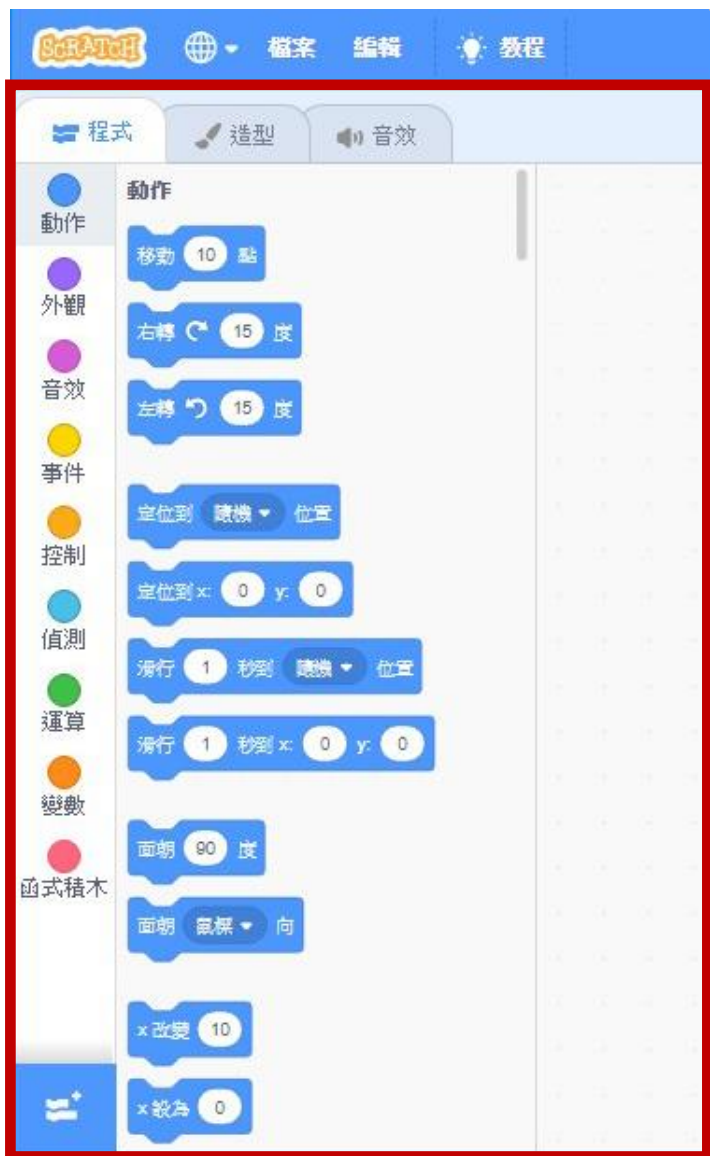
SCRATCH 檔案 編輯 教程

程式 造型 音效

動作
外觀
音效
事件
控制
偵測
運算
變數
函式積木

動作

移動 10 點
右轉 15 度
左轉 15 度
定位到 隨機 位置
定位到 x: 0 y: 0
滑行 1 秒到 隨機 位置
滑行 1 秒到 x: 0 y: 0
面朝 90 度
面朝 鼠標 向
x 改變 10
x 設為 0